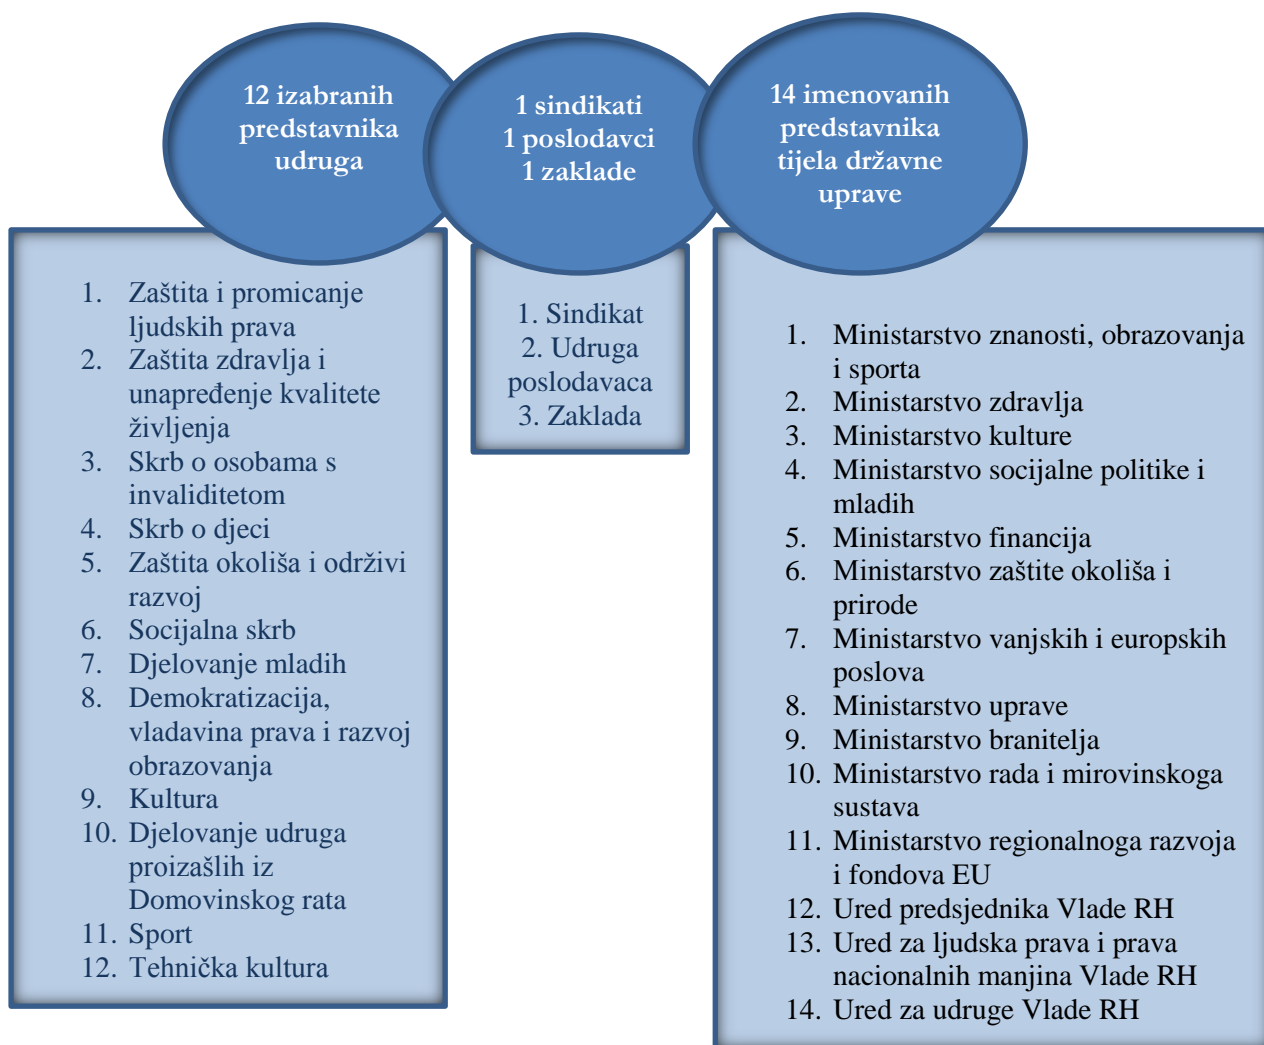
12 izabranih predstavnika udruga

1 sindikati
1 poslodavci
1 zaklade

14 imenovanih predstavnika tijela državne uprave

1. Zaštita i promicanje ljudskih prava
2. Zaštita zdravlja i unapređenje kvalitete življenja
3. Skrb o osobama s invaliditetom
4. Skrb o djeci
5. Zaštita okoliša i održivi razvoj
6. Socijalna skrb
7. Djelovanje mladih
8. Demokratizacija, vladavina prava i razvoj obrazovanja
9. Kultura
10. Djelovanje udruga proizašlih iz Domovinskog rata
11. Sport
12. Tehnička kultura

1. Sindikat
2. Udruga poslodavaca
3. Zaklada

1. Ministarstvo znanosti, obrazovanja i sporta
2. Ministarstvo zdravlja
3. Ministarstvo kulture
4. Ministarstvo socijalne politike i mladih
5. Ministarstvo financija
6. Ministarstvo zaštite okoliša i prirode
7. Ministarstvo vanjskih i europskih poslova
8. Ministarstvo uprave
9. Ministarstvo branitelja
10. Ministarstvo rada i mirovinskoga sustava
11. Ministarstvo regionalnoga razvoja i fondova EU
12. Ured predsjednika Vlade RH
13. Ured za ljudska prava i prava nacionalnih manjina Vlade RH
14. Ured za udruge Vlade RH